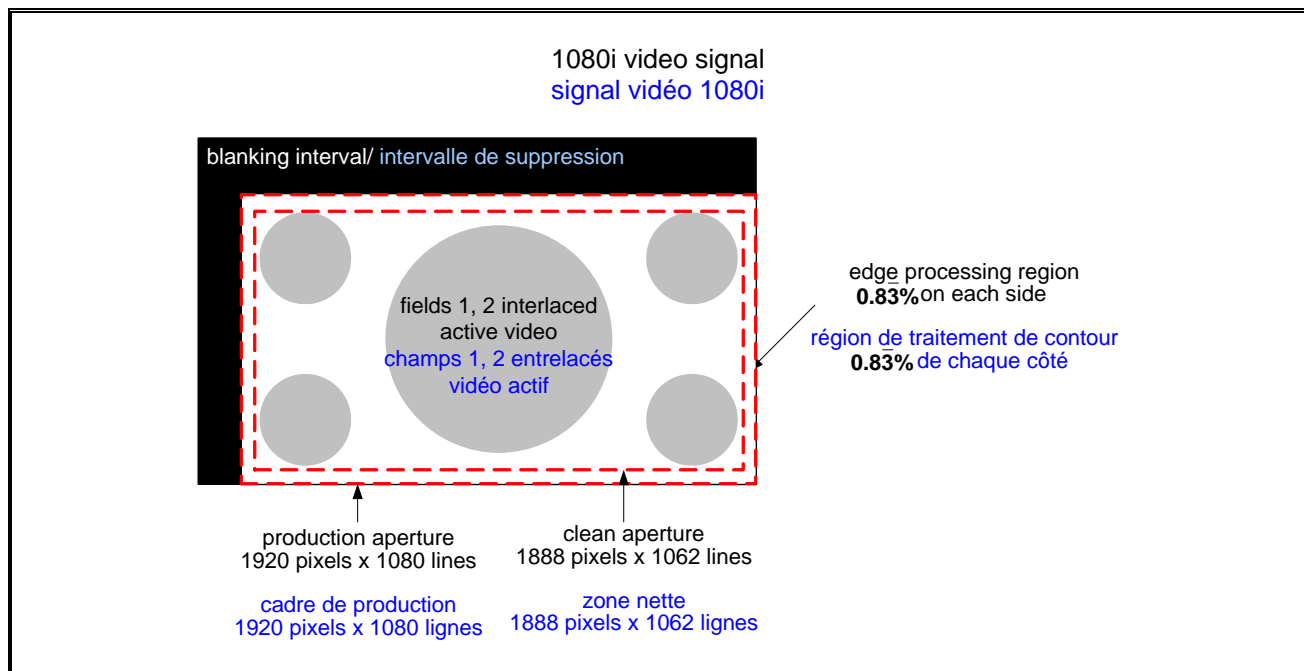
1080i video signal
signal vidéo 1080i

blanking interval/ intervalle de suppression

fields 1, 2 interlaced active video
champs 1, 2 entrelacés vidéo actif

edge processing region
$0.8\bar{3}\%$ on each side

région de traitement de contour
$0.8\bar{3}\%$ de chaque côté

production aperture
1920 pixels x 1080 lines

cadre de production
1920 pixels x 1080 lignes

clean aperture
1888 pixels x 1062 lines

zone nette
1888 pixels x 1062 lignes